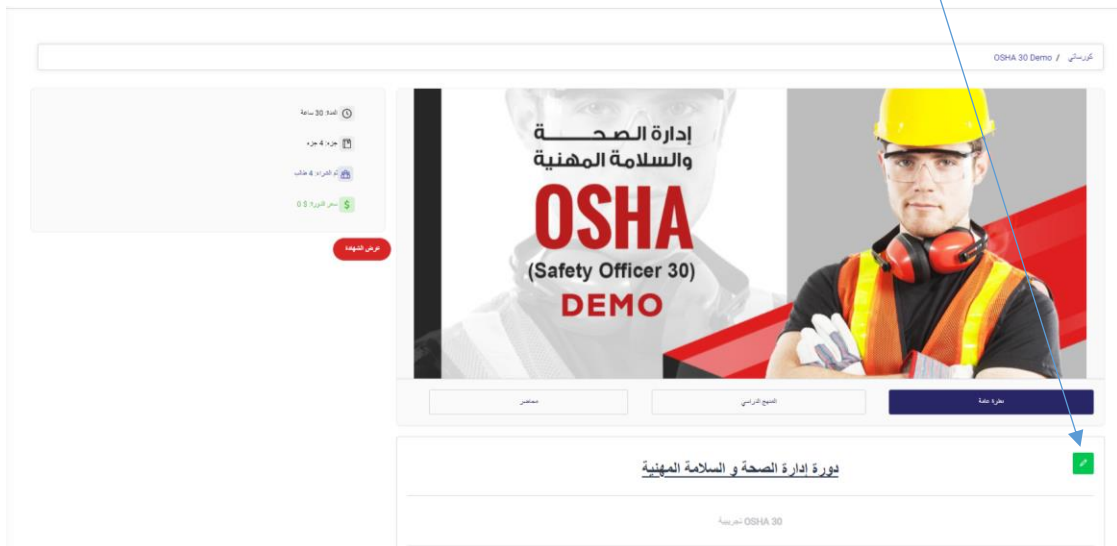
كورساتي / OSHA 30 Demo

إدارة الصحة والسلامة المهنية
OSHA
(Safety Officer 30)
DEMO

المدة: 30 ساعة
جزء: 4 جزء
تم الشراء: 4 طالب
سعر الدورة: 0 $

عرض الشهادة

نظرة عامة
المنهج الدراسي
محاضر

دورة إدارة الصحة و السلامة المهنية

OSHA 30 تجريبية